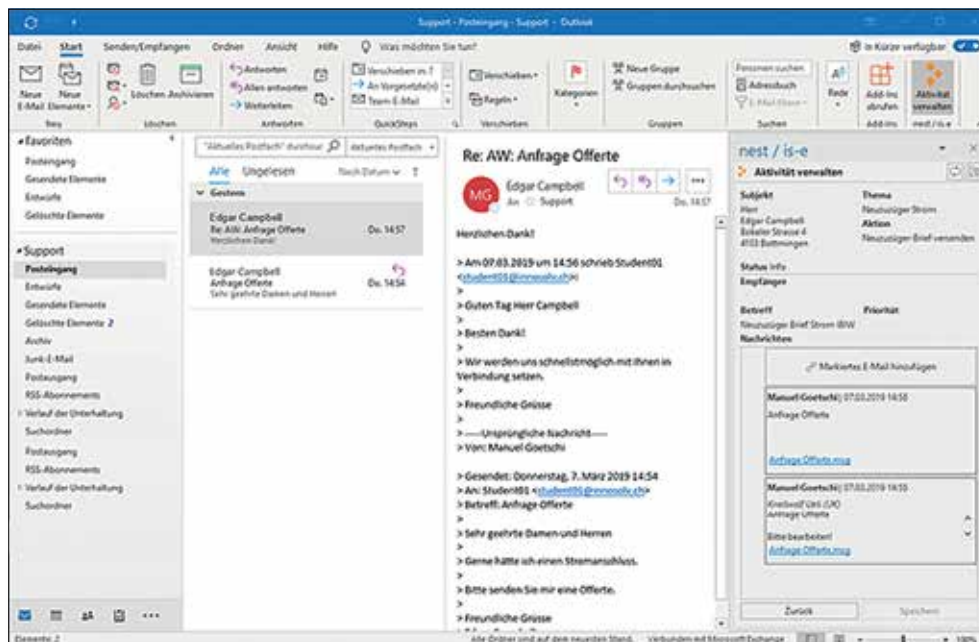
Support - Posteingang - Support - Outlook

Datei Start Senden/Empfangen Ordner Ansicht Hilfe Was möchten Sie tun? In Kürze verfügbar

Neue E-Mail Neue Elemente Löschen Archivieren Antworten Allen antworten Weiterleiten Verschieben in: ? An Vorgesetzte(n) Team-E-Mail Verschieben Regeln Kategorien Neue Gruppe Gruppen durchsuchen Personen suchen Adressbuch E-Mail filtern Rede Add-Ins abrufen Aktivität verwalten

Neu Löschen Antworten QuickSteps Verschieben Gruppen Suchen Add-Ins nest / is-e

Favoriten
Posteingang
Gesendete Elemente
Entwürfe
Gelöschte Elemente

Support
Posteingang
Entwürfe
Gesendete Elemente
Gelöschte Elemente 2
Archiv
Junk-E-Mail
Postausgang
RSS-Abonnements
Verlauf der Unterhaltung
Suchordner
Postausgang
RSS-Abonnements
Verlauf der Unterhaltung
Suchordner

"Aktuelles Postfach" durchsuchen Aktuelles Postfach
Alle Ungelesen Nach Datum
Gestern
Edgar Campbell
Re: AW: Anfrage Offerte Do. 14:57
Herzlichen Dank!
Edgar Campbell
Anfrage Offerte Do. 14:54
Sehr geehrte Damen und Herren

Re: AW: Anfrage Offerte
MG Edgar Campbell
An Support Do. 14:57

Herzlichen Dank!

> Am 07.03.2019 um 14:56 schrieb Student01 <student01@innosolv.ch>:
>
> Guten Tag Herr Campbell
>
> Besten Dank!
>
> Wir werden uns schnellstmöglich mit Ihnen in Verbindung setzen.
>
> Freundliche Grüsse
>
> -----Ursprüngliche Nachricht-----
> Von: Manuel Goetschi
>
> Gesendet: Donnerstag, 7. März 2019 14:54
> An: Student01 <student01@innosolv.ch>
> Betreff: Anfrage Offerte
>
> Sehr geehrte Damen und Herren
>
> Gerne hätte ich einen Stromanschluss.
>
> Bitte senden Sie mir eine Offerte.
>
> Freundliche Grüsse

nest / is-e
Aktivität verwalten
Subjekt
Herr
Edgar Campbell
Bokeler Strasse 4
4103 Bottmingen
Thema
Neuzuzüger Strom
Aktion
Neuzuzüger Brief versenden
Status Info
Empfänger
Betreff
Neuzuzüger Brief Strom IBW
Priorität
Nachrichten
Markiertes E-Mail hinzufügen
Manuel Goetschi | 07.03.2019 14:58
Anfrage Offerte
Anfrage Offerte.msg
Manuel Goetschi | 07.03.2019 14:55
Kreisvolf Ueli (JK)
Anfrage Offerte
Bitte bearbeiten!
Anfrage Offerte.msg
Zurück Speichern

Elemente: 2 Alle Ordner sind auf dem neuesten Stand. Verbunden mit Microsoft Exchange 100%